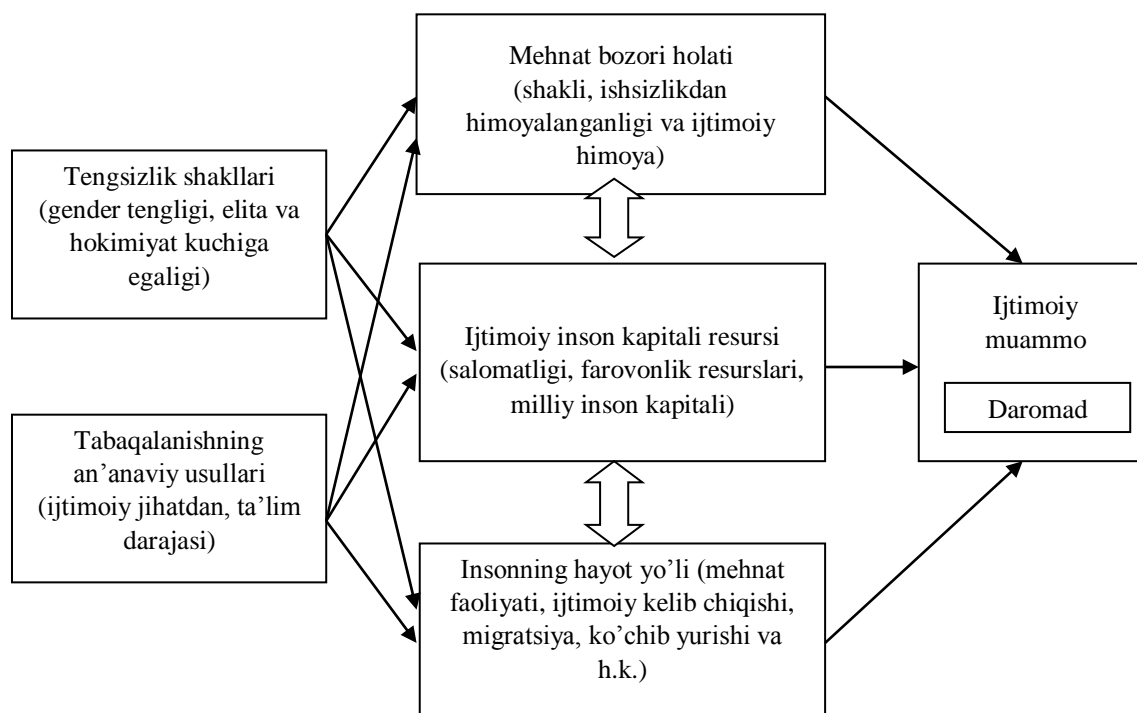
Tengsizlik shakllari (gender tengligi, elita va hokimiyat kuchiga egaligi)

Tabaqalanishning an'anaviy usullari (ijtimoiy jihatdan, ta'lim darajasi)

Mehnat bozori holati (shakli, ishsizlikdan himoyalanganligi va ijtimoiy himoya)

Ijtimoiy inson kapitali resursi (salomatligi, farovonlik resurslari, milliy inson kapitali)

Insonning hayot yo'li (mehnat faoliyati, ijtimoiy kelib chiqishi, migratsiya, ko'chib yurishi va h.k.)

Ijtimoiy muammo

Daromad